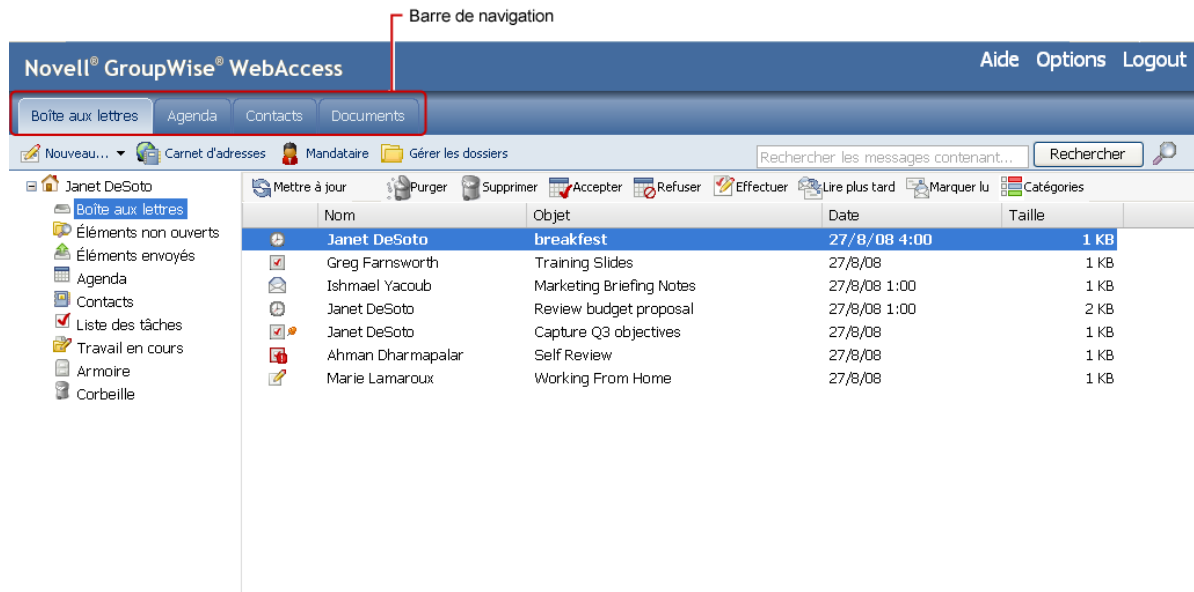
Barre de navigation

Novell® GroupWise® WebAccess

Aide Options Logout

Boîte aux lettres | Agenda | Contacts | Documents

Nouveau... Carnet d'adresses Mandataire Gérer les dossiers

Rechercher les messages contenant... Rechercher

Janet DeSoto
Boîte aux lettres
Éléments non ouverts
Éléments envoyés
Agenda
Contacts
Liste des tâches
Travail en cours
Armoire
Corbeille

Mettre à jour Purger Supprimer Accepter Refuser Effectuer Lire plus tard Marquer lu Catégories

| Nom | Objet | Date | Taille |
|---|---|---|---|
| Janet DeSoto | breakfest | 27/8/08 4:00 | 1 KB |
| Greg Farnsworth | Training Slides | 27/8/08 | 1 KB |
| Ishmael Yacoub | Marketing Briefing Notes | 27/8/08 1:00 | 1 KB |
| Janet DeSoto | Review budget proposal | 27/8/08 1:00 | 2 KB |
| Janet DeSoto | Capture Q3 objectives | 27/8/08 | 1 KB |
| Ahman Dharmapalar | Self Review | 27/8/08 | 1 KB |
| Marie Lamaroux | Working From Home | 27/8/08 | 1 KB |